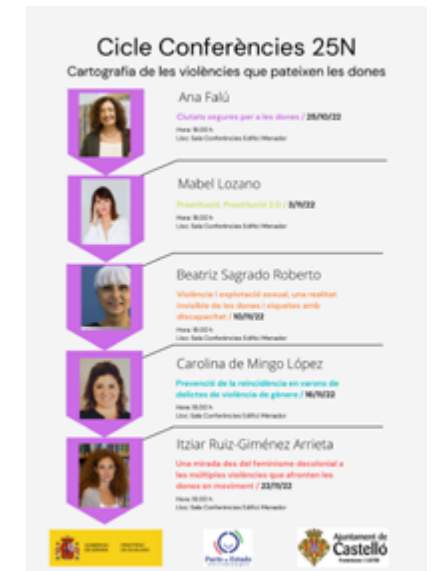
Cicle Conferències 25N

Cartografia de les violències que pateixen les dones

Ana Falú

Ciutats segures per a les dones / 25/10/22

Hora: 18:00 h
Lloc: Sala Conferències Edifici Menador

Mabel Lozano

Prostitució, Prostitució 2.0 / 3/11/22

Hora: 18:00 h
Lloc: Sala Conferències Edifici Menador

Beatriz Sagrado Roberto

Violència i explotació sexual, una realitat invisible de les dones i xiquetes amb discapacitat / 10/11/22

Hora: 18:00 h
Lloc: Sala Conferències Edifici Menador

Carolina de Mingo López

Prevenció de la reincidència en varons de delictes de violència de gènere / 16/11/22

Hora: 18:00 h
Lloc: Sala Conferències Edifici Menador

Itziar Ruiz-Giménez Arrieta

Una mirada des del feminisme decolonial a les múltiples violències que afronten les dones en moviment / 22/11/22

Hora: 18:00 h
Lloc: Sala Conferències Edifici Menador

GOBIERNO DE ESPAÑA MINISTERIO DE IGUALDAD

Pacto de Estado

Ajuntament de Castelló